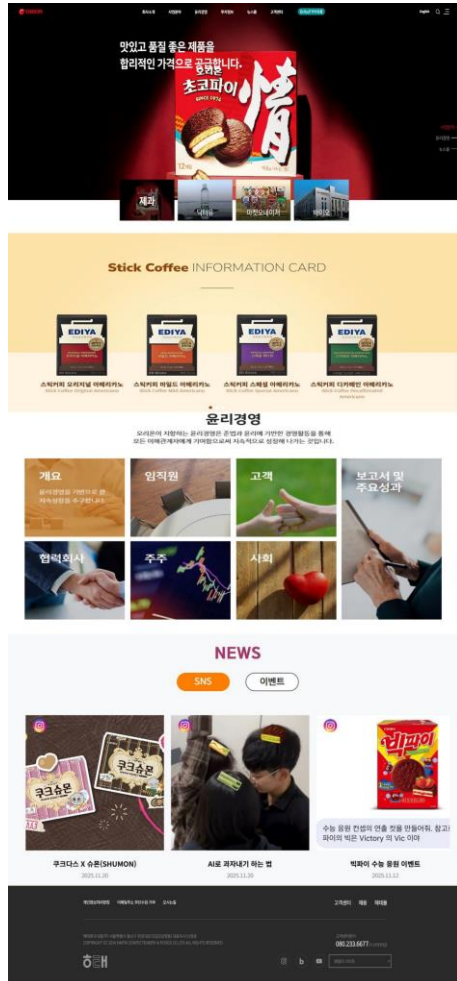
맛있고 품질 좋은 제품을
합리적인 가격으로 공급합니다.

호화롭 초코파이 情

제과
냉동
미찬베이커
베이오

Stick Coffee INFORMATION CARD

EDIYA
EDIYA
EDIYA
EDIYA

스틱커피 오리지널 아메리카노
Stick Coffee Original Americano
스틱커피 마일드 아메리카노
Stick Coffee Mild Americano
스틱커피 스페셜 아메리카노
Stick Coffee Special Americano
스틱커피 디카페인 아메리카노
Stick Coffee Decaffeinated Americano

윤리경영
오리온이 지향하는 윤리경영은 준법과 윤리에 기반한 경영활동을 통해 모든 이해관계자에게 기여함으로써 지속적으로 성장해 나가는 것입니다.

개요
임직원
고객
보고서 및 주요성과
협력회사
주주
사회

NEWS
SNS
이벤트

쿠크다스 X 슈몬(SHUMON)
2025.11.20
AI로 과자내기 하는 법
2025.11.20
수능 응원 컨셉의 연출 맛을 만들어봐, 참고! 파이의 빅은 Victory 의 Vic 이마
빅파이 수능 응원 이벤트
2025.11.12

080.233.6677